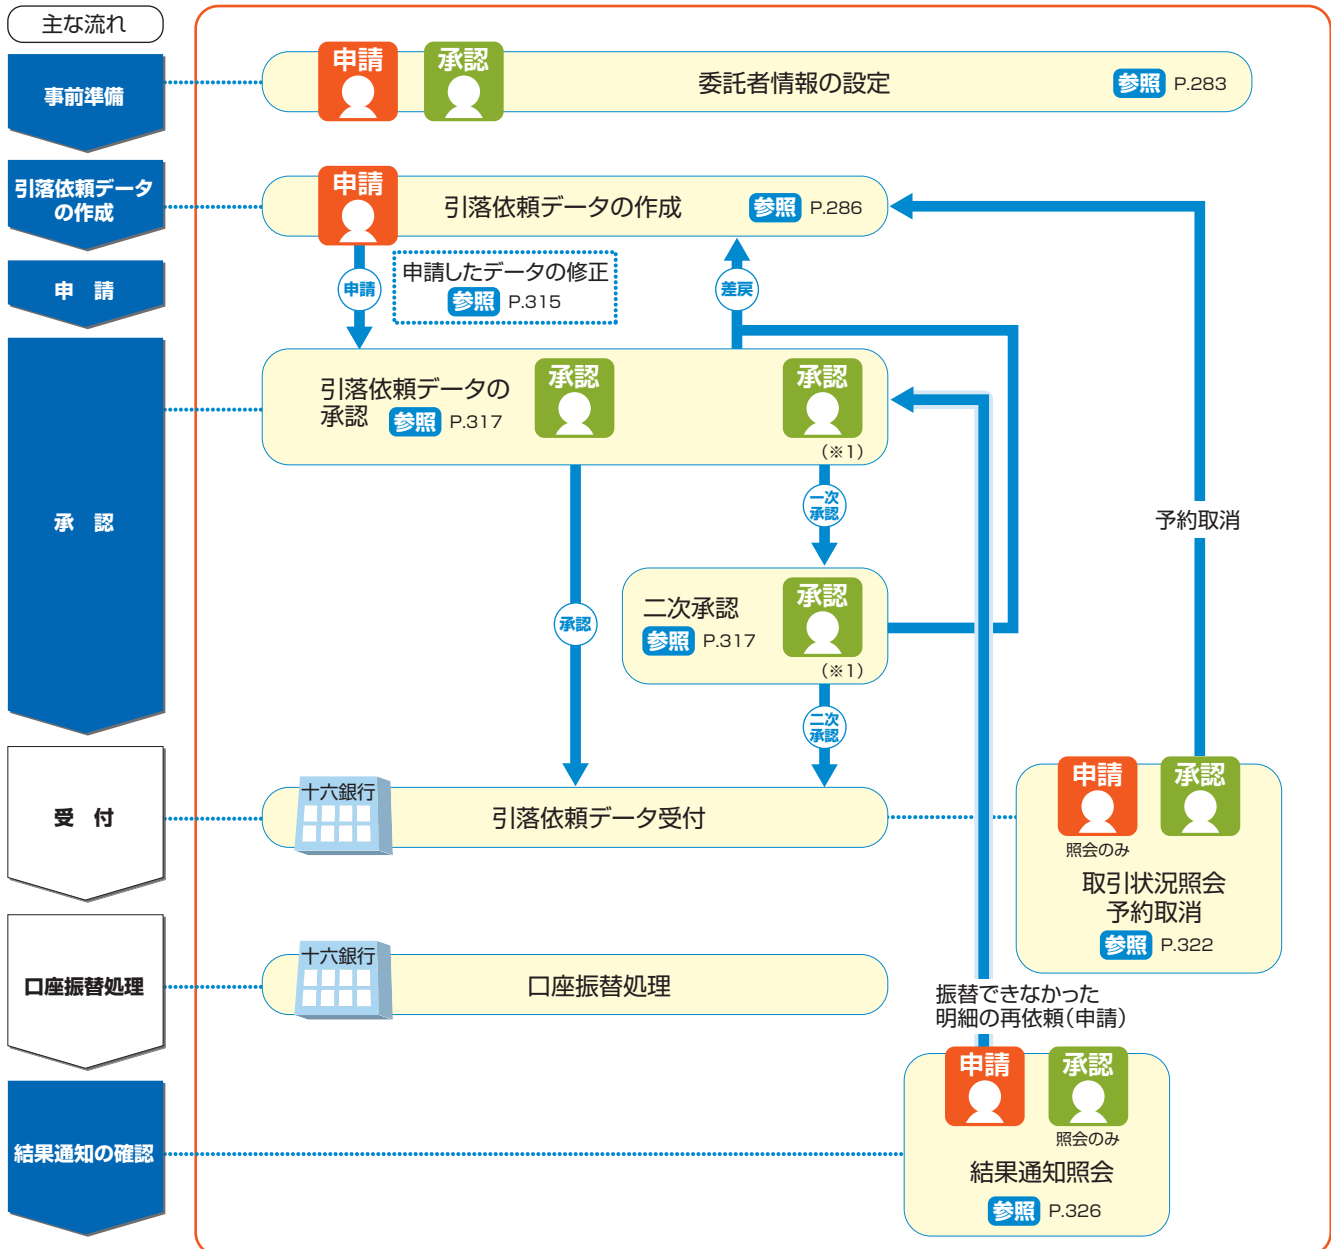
主な流れ

事前準備

申請 承認 委託者情報の設定 参照 P.283

引落依頼データの作成

申請 引落依頼データの作成 参照 P.286

申 請

申請

申請したデータの修正 参照 P.315

差戻

承 認

引落依頼データの承認 参照 P.317

承認

承認 (※1)

一次承認

予約取消

承認

二次承認 参照 P.317

承認 (※1)

二次承認

受 付

十六銀行 引落依頼データ受付

申請 承認 照会のみ

取引状況照会 予約取消 参照 P.322

口座振替処理

十六銀行 口座振替処理

振替できなかった明細の再依頼(申請)

結果通知の確認

申請 承認 照会のみ

結果通知照会 参照 P.326